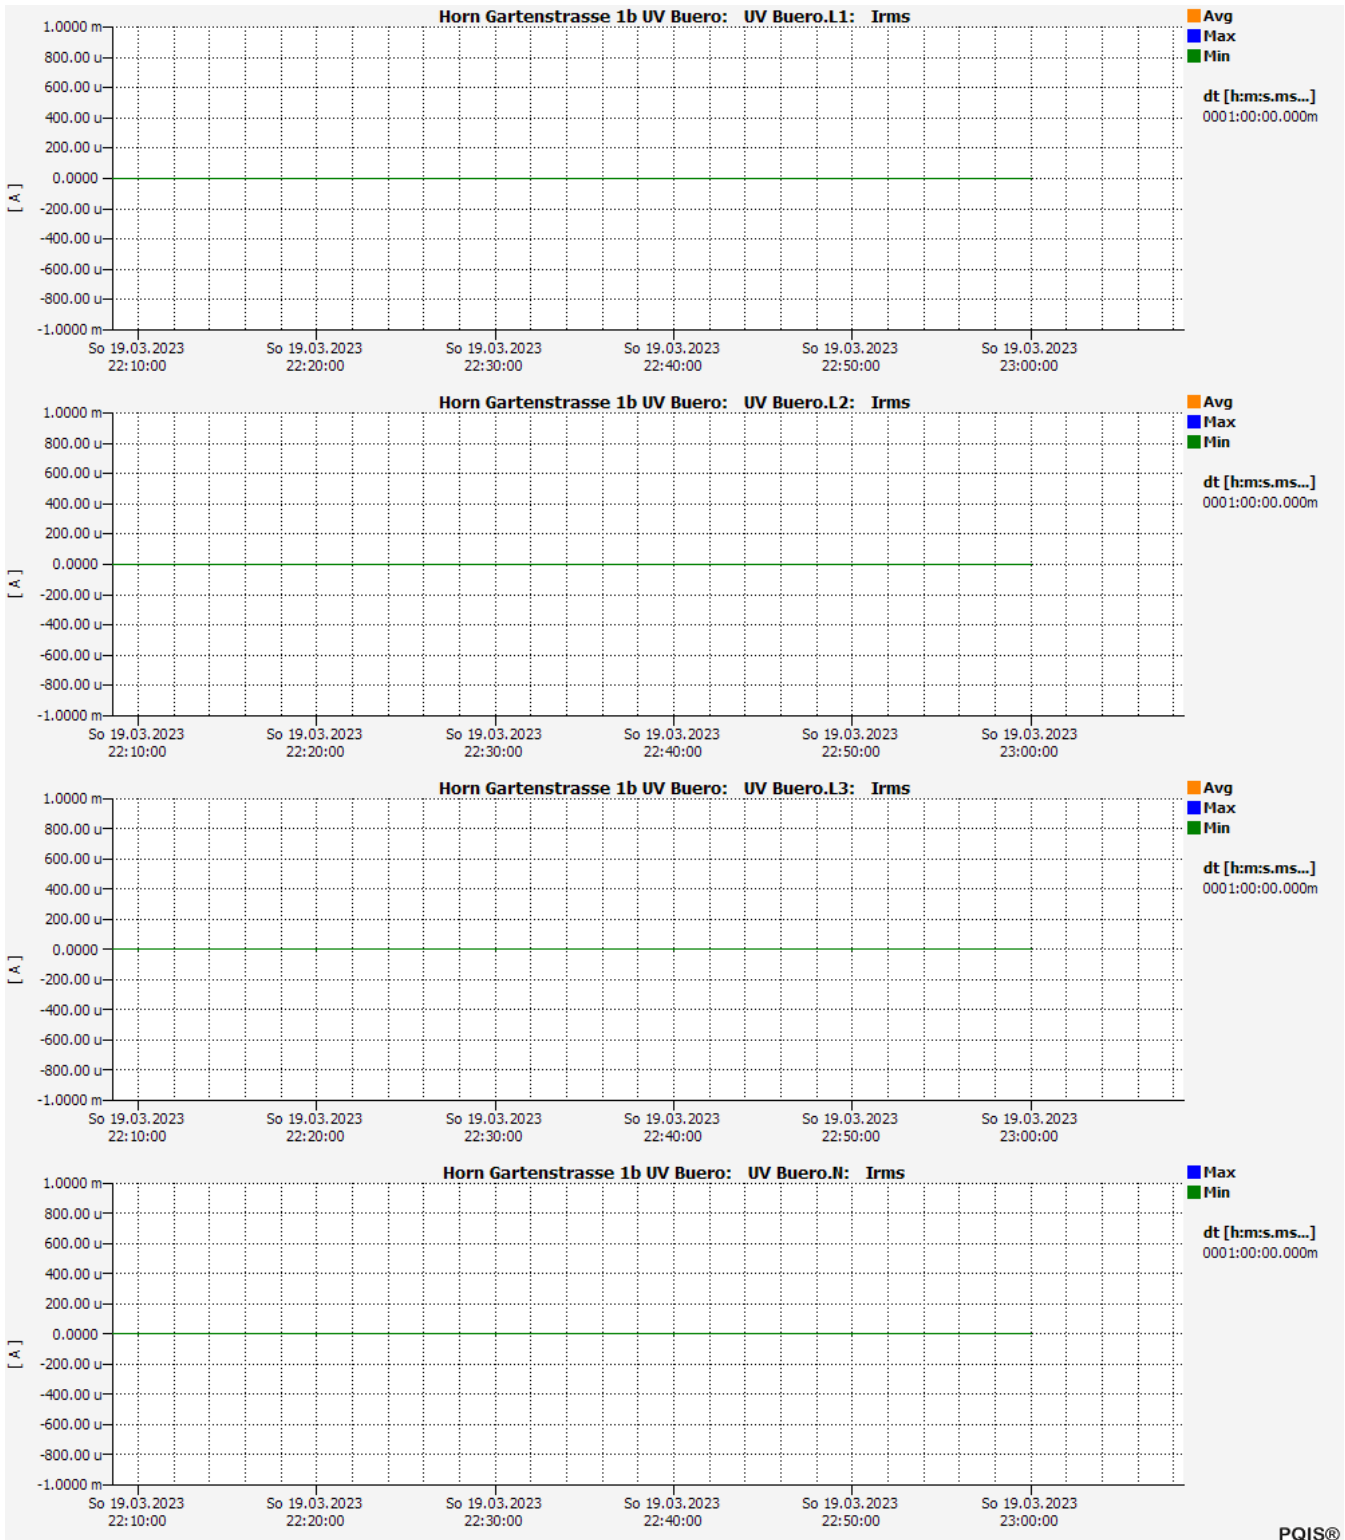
Horn Gartenstrasse 1b UV Buero: UV Buero.L1: Irms

Avg
Max
Min

dt [h:m:s.ms...]
0001:00:00.000m

1.0000 m
800.00 u
600.00 u
400.00 u
200.00 u
0.0000
-200.00 u
-400.00 u
-600.00 u
-800.00 u
-1.0000 m

[ A ]

So 19.03.2023 22:10:00
So 19.03.2023 22:20:00
So 19.03.2023 22:30:00
So 19.03.2023 22:40:00
So 19.03.2023 22:50:00
So 19.03.2023 23:00:00

Horn Gartenstrasse 1b UV Buero: UV Buero.L2: Irms

Avg
Max
Min

dt [h:m:s.ms...]
0001:00:00.000m

1.0000 m
800.00 u
600.00 u
400.00 u
200.00 u
0.0000
-200.00 u
-400.00 u
-600.00 u
-800.00 u
-1.0000 m

[ A ]

So 19.03.2023 22:10:00
So 19.03.2023 22:20:00
So 19.03.2023 22:30:00
So 19.03.2023 22:40:00
So 19.03.2023 22:50:00
So 19.03.2023 23:00:00

Horn Gartenstrasse 1b UV Buero: UV Buero.L3: Irms

Avg
Max
Min

dt [h:m:s.ms...]
0001:00:00.000m

1.0000 m
800.00 u
600.00 u
400.00 u
200.00 u
0.0000
-200.00 u
-400.00 u
-600.00 u
-800.00 u
-1.0000 m

[ A ]

So 19.03.2023 22:10:00
So 19.03.2023 22:20:00
So 19.03.2023 22:30:00
So 19.03.2023 22:40:00
So 19.03.2023 22:50:00
So 19.03.2023 23:00:00

Horn Gartenstrasse 1b UV Buero: UV Buero.N: Irms

Max
Min

dt [h:m:s.ms...]
0001:00:00.000m

1.0000 m
800.00 u
600.00 u
400.00 u
200.00 u
0.0000
-200.00 u
-400.00 u
-600.00 u
-800.00 u
-1.0000 m

[ A ]

So 19.03.2023 22:10:00
So 19.03.2023 22:20:00
So 19.03.2023 22:30:00
So 19.03.2023 22:40:00
So 19.03.2023 22:50:00
So 19.03.2023 23:00:00

PQIS®